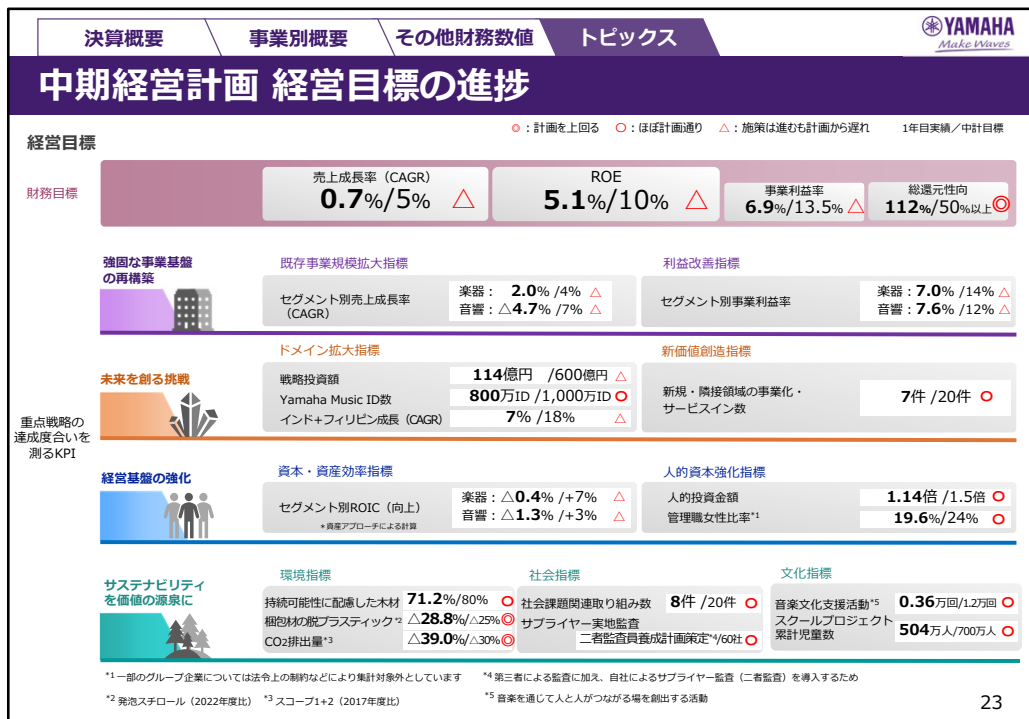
決算概要 | 事業別概要 | その他財務数値 | トピックス

YAMAHA
Make Waves

中期経営計画 経営目標の進捗

経営目標

◎：計画を上回る　○：ほぼ計画通り　△：施策は進むも計画から遅れ　1年目実績／中計目標

財務目標

売上成長率（CAGR）
0.7%/5% △

ROE
5.1%/10% △

事業利益率
6.9%/13.5% △

総還元性向
112%/50%以上 ◎

重点戦略の達成度合いを測るKPI

強固な事業基盤の再構築

既存事業規模拡大指標
セグメント別売上成長率（CAGR）
楽器： 2.0% /4% △
音響：△4.7% /7% △

利益改善指標
セグメント別事業利益率
楽器：7.0% /14% △
音響：7.6% /12% △

未来を創る挑戦

ドメイン拡大指標
戦略投資額 114億円 /600億円 △
Yamaha Music ID数 800万ID /1,000万ID ○
インド+フィリピン成長（CAGR） 7% /18% △

新価値創造指標
新規・隣接領域の事業化・サービスイン数 7件 /20件 ○

経営基盤の強化

資本・資産効率指標
セグメント別ROIC（向上）
＊資産アプローチによる計算
楽器：△0.4% /+7% △
音響：△1.3% /+3% △

人的資本強化指標
人的投資金額 1.14倍 /1.5倍 ○
管理職女性比率*1 19.6%/24% ○

サステナビリティを価値の源泉に

環境指標
持続可能性に配慮した木材 71.2%/80% ○
梱包材の脱プラスティック*2 △28.8%/△25% ◎
CO2排出量*3 △39.0%/△30% ◎

社会指標
社会課題関連取り組み数 8件 /20件 ○
サプライヤー実地監査
二者監査員養成計画策定*4/60社 ○

文化指標
音楽文化支援活動*5 0.36万回/1.2万回 ○
スクールプロジェクト累計児童数 504万人/700万人 ○

*1 一部のグループ企業については法令上の制約などにより集計対象外としています
*2 発泡スチロール（2022年度比）　*3 スコープ1+2（2017年度比）
*4 第三者による監査に加え、自社によるサプライヤー監査（二者監査）を導入するため
*5 音楽を通じて人と人がつながる場を創出する活動

23